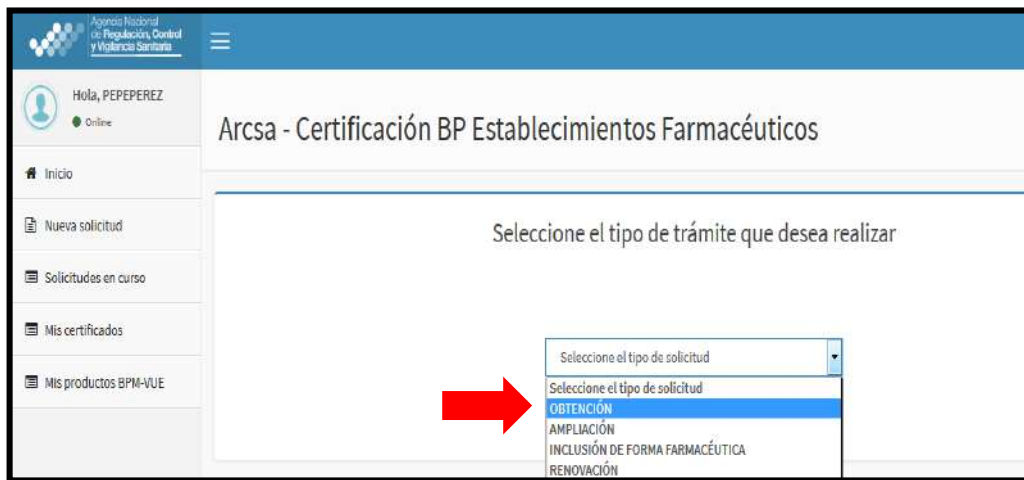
Agencia Nacional de Regulación, Control y Vigilancia Sanitaria

Hola, PEPEPEREZ
Online

Inicio
Nueva solicitud
Solicitudes en curso
Mis certificados
Mis productos BPM-VUE

Arcsa - Certificación BP Establecimientos Farmacéuticos

Seleccione el tipo de trámite que desea realizar

Seleccione el tipo de solicitud

Seleccione el tipo de solicitud
OBTENCIÓN
AMPLIACIÓN
INCLUSIÓN DE FORMA FARMACÉUTICA
RENOVACIÓN